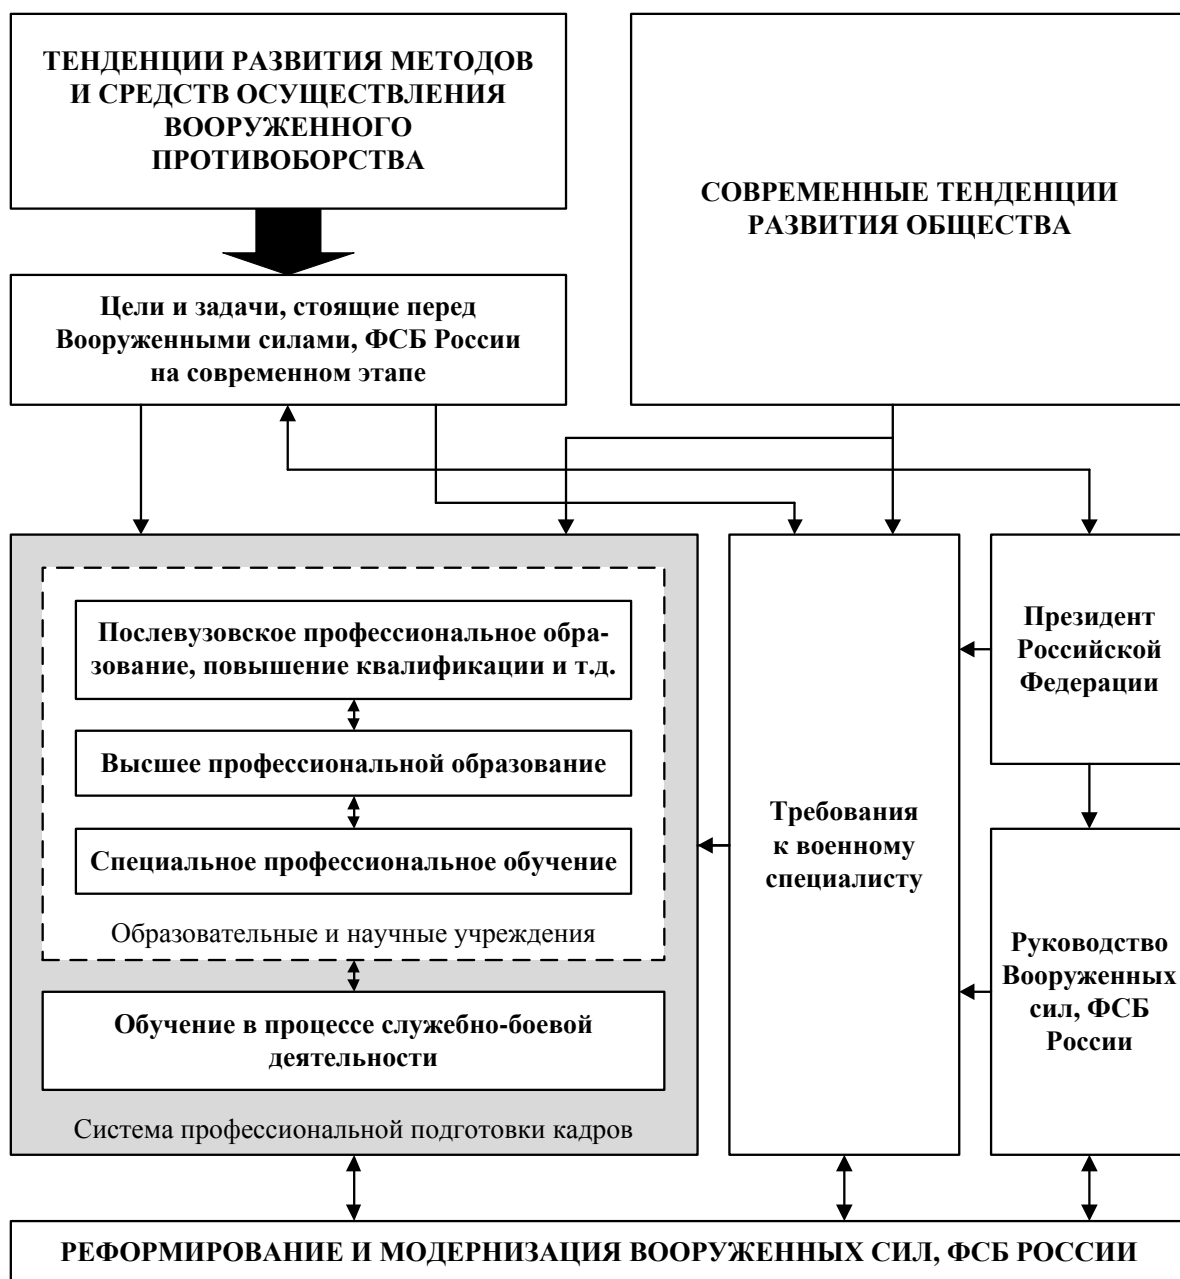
ТЕНДЕНЦИИ РАЗВИТИЯ МЕТОДОВ И СРЕДСТВ ОСУЩЕСТВЛЕНИЯ ВООРУЖЕННОГО ПРОТИВОБОРСТВА

СОВРЕМЕННЫЕ ТЕНДЕНЦИИ РАЗВИТИЯ ОБЩЕСТВА

Цели и задачи, стоящие перед Вооруженными силами, ФСБ России на современном этапе

Послевузовское профессиональное образование, повышение квалификации и т.д.

Высшее профессиональной образование

Специальное профессиональное обучение

Образовательные и научные учреждения

Обучение в процессе служебно-боевой деятельности

Система профессиональной подготовки кадров

Требования к военному специалисту

Президент Российской Федерации

Руководство Вооруженных сил, ФСБ России

РЕФОРМИРОВАНИЕ И МОДЕРНИЗАЦИЯ ВООРУЖЕННЫХ СИЛ, ФСБ РОССИИ